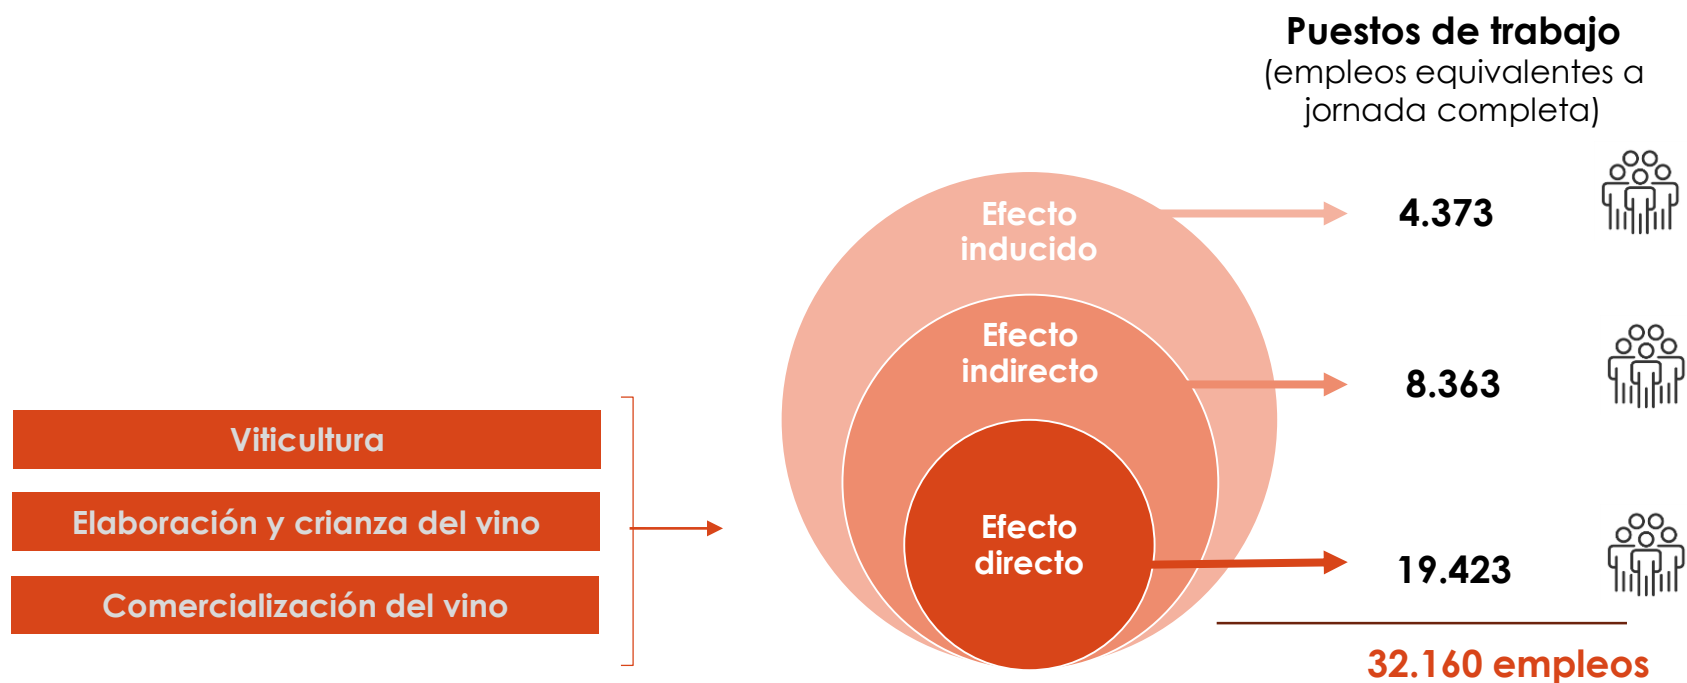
Puestos de trabajo
(empleos equivalentes a jornada completa)

Efecto inducido

4.373

Efecto indirecto

8.363

Viticultura

Elaboración y crianza del vino

Comercialización del vino

Efecto directo

19.423

32.160 empleos